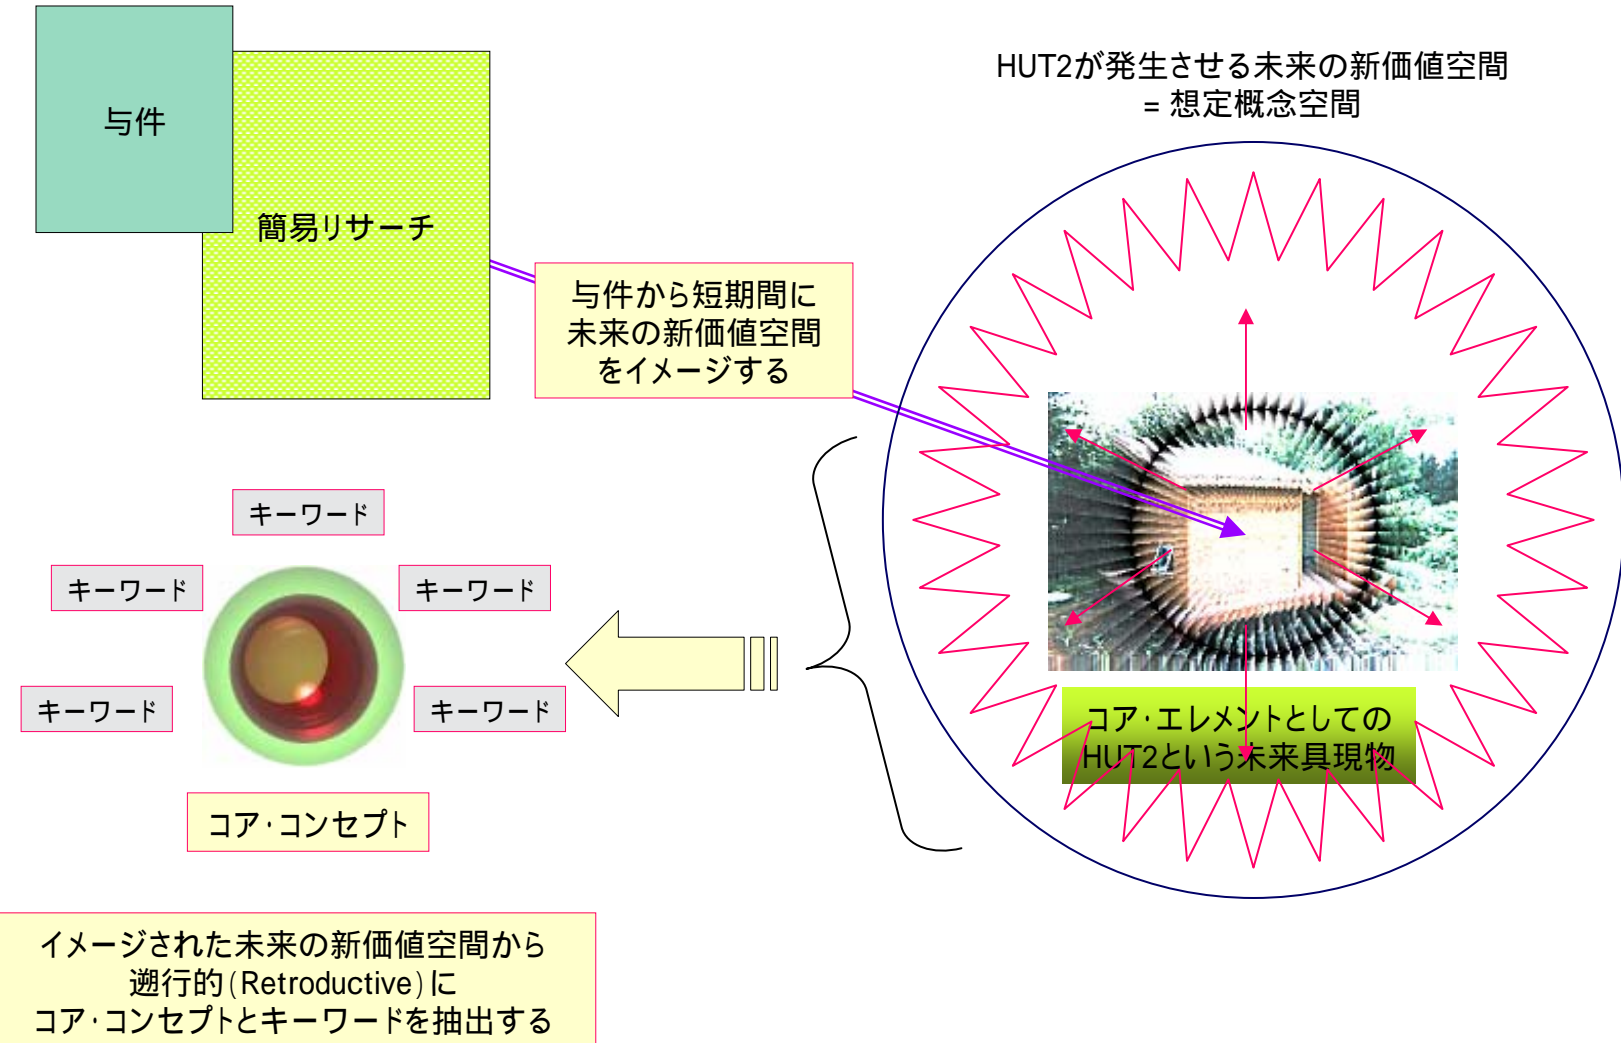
与件

簡易リサーチ

HUT2が発生させる未来の新価値空間
= 想定概念空間

与件から短期間に
未来の新価値空間
をイメージする

キーワード

キーワード

キーワード

キーワード

キーワード

コア・コンセプト

コア・エレメントとしての
HUT2という未来具現物

イメージされた未来の新価値空間から
遡行的(Retroductive)に
コア・コンセプトとキーワードを抽出する